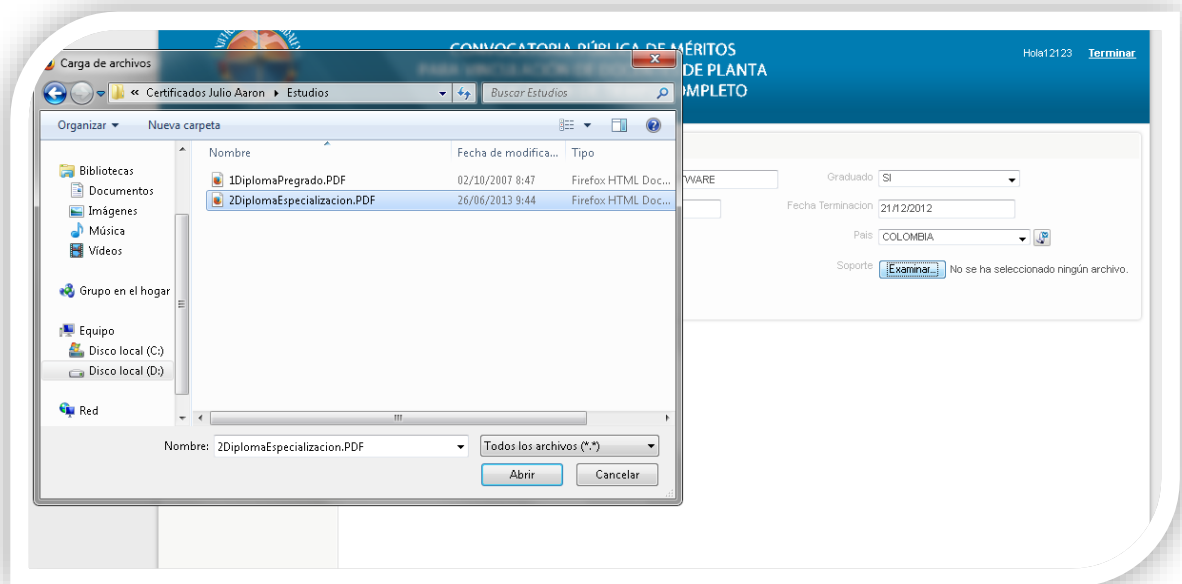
CONVOCATORIA PÚBLICA DE MÉRITOS
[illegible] DE PLANTA
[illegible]MPLETO

Hola12123 Terminar

Carga de archivos

« Certificados Julio Aaron ▸ Estudios

Buscar Estudios

Organizar ▾ Nueva carpeta

Bibliotecas
Documentos
Imágenes
Música
Vídeos

Grupo en el hogar

Equipo
Disco local (C:)
Disco local (D:)

Red

| Nombre | Fecha de modifica... | Tipo |
|---|---|---|
| 1DiplomaPregrado.PDF | 02/10/2007 8:47 | Firefox HTML Doc... |
| 2DiplomaEspecializacion.PDF | 26/06/2013 9:44 | Firefox HTML Doc... |

Nombre: 2DiplomaEspecializacion.PDF

Todos los archivos (*.*)

Abrir Cancelar

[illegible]WARE

Graduado SI

Fecha Terminacion 21/12/2012

Pais COLOMBIA

Soporte Examinar... No se ha seleccionado ningún archivo.